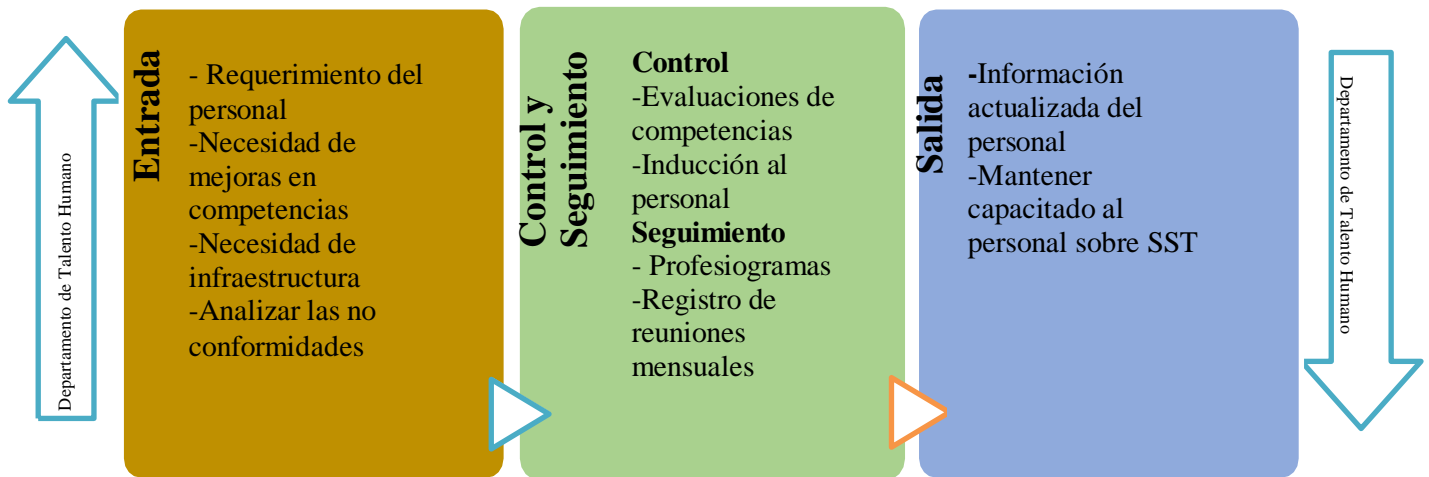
Departamento de Talento Humano

Entrada

- Requerimiento del personal
-Necesidad de mejoras en competencias
-Necesidad de infraestructura
-Analizar las no conformidades

Control y Seguimiento

Control
-Evaluaciones de competencias
-Inducción al personal
Seguimiento
- Profesiogramas
-Registro de reuniones mensuales

Salida

-Información actualizada del personal
-Mantener capacitado al personal sobre SST

Departamento de Talento Humano